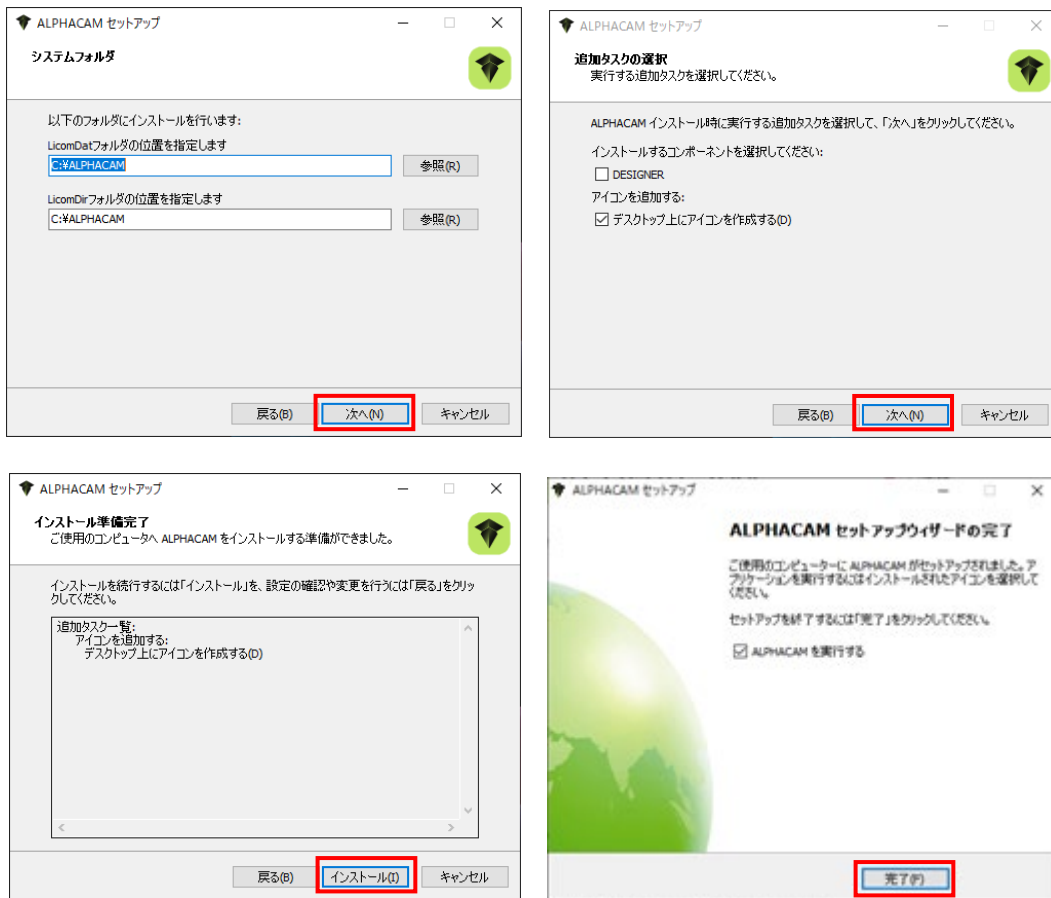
ALPHACAM セットアップ

システムフォルダ

以下のフォルダにインストールを行います:

LicomDatフォルダの位置を指定します

C:¥ALPHACAM

参照(R)

LicomDirフォルダの位置を指定します

C:¥ALPHACAM

参照(R)

戻る(B) 次へ(N) キャンセル

ALPHACAM セットアップ

追加タスクの選択
実行する追加タスクを選択してください。

ALPHACAM インストール時に実行する追加タスクを選択して、「次へ」をクリックしてください。

インストールするコンポーネントを選択してください:

DESIGNER

アイコンを追加する:

デスクトップ上にアイコンを作成する(D)

戻る(B) 次へ(N) キャンセル

ALPHACAM セットアップ

インストール準備完了
ご使用のコンピュータへ ALPHACAM をインストールする準備ができました。

インストールを続行するには「インストール」を、設定の確認や変更を行うには「戻る」をクリックしてください。

追加タスク一覧:
アイコンを追加する:
デスクトップ上にアイコンを作成する(D)

戻る(B) インストール(I) キャンセル

ALPHACAM セットアップ

ALPHACAM セットアップウィザードの完了

ご使用のコンピューターに ALPHACAM がセットアップされました。アプリケーションを実行するにはインストールされたアイコンを選択してください。

セットアップを終了するには「完了」をクリックしてください。

ALPHACAM を実行する

完了(F)